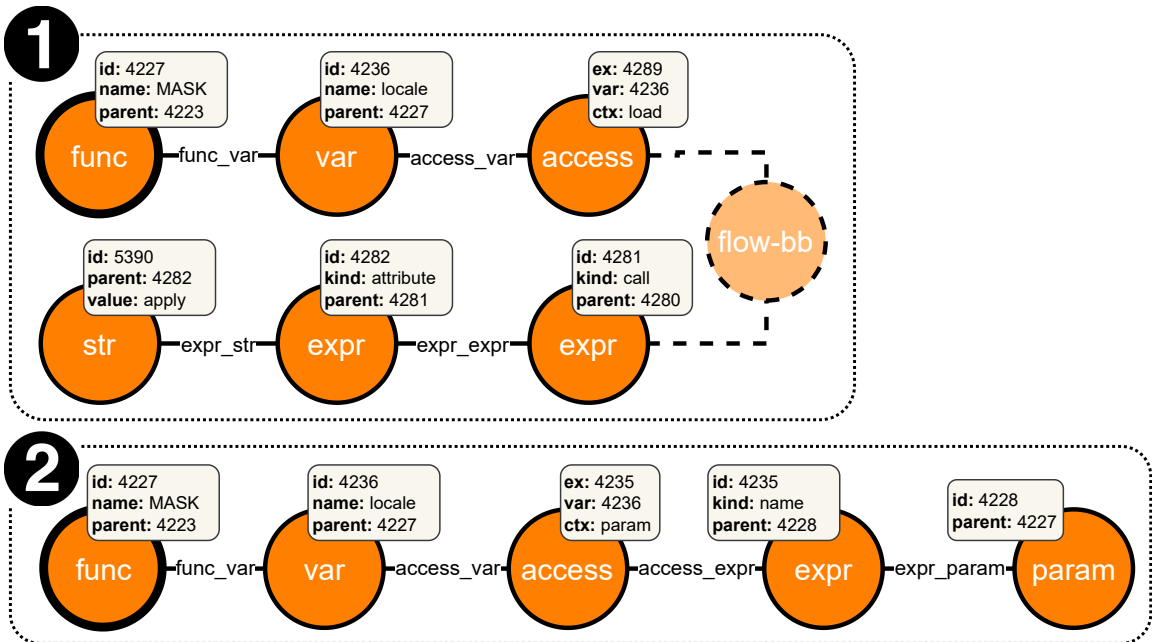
1

id: 4227
name: MASK
parent: 4223

func

func_var

id: 4236
name: locale
parent: 4227

var

access_var

ex: 4289
var: 4236
ctx: load

access

flow-bb

id: 5390
parent: 4282
value: apply

str

expr_str

id: 4282
kind: attribute
parent: 4281

expr

expr_expr

id: 4281
kind: call
parent: 4280

expr

2

id: 4227
name: MASK
parent: 4223

func

func_var

id: 4236
name: locale
parent: 4227

var

access_var

ex: 4235
var: 4236
ctx: param

access

access_expr

id: 4235
kind: name
parent: 4228

expr

expr_param

id: 4228
parent: 4227

param